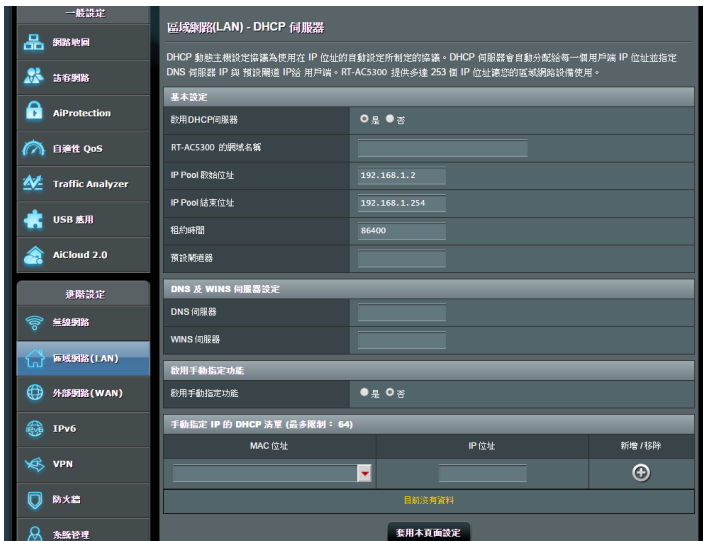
一般設定

網路地圖

訪客網路

AiProtection

自適性 QoS

Traffic Analyzer

USB 應用

AiCloud 2.0

進階設定

無線網路

區域網路(LAN)

外部網路(WAN)

IPv6

VPN

防火牆

系統管理

區域網路(LAN) - DHCP 伺服器

DHCP 動態主機設定協議為使用在 IP 位址的自動設定所制定的協議。DHCP 伺服器會自動分配給每一個用戶端 IP 位址並指定 DNS 伺服器 IP 與 預設閘道 IP給 用戶端。RT-AC5300 提供多達 253 個 IP 位址讓您的區域網路設備使用。

基本設定

| | |
|---|---|
| 啟用DHCP伺服器 | 是 否 |
| RT-AC5300 的網域名稱 | |
| IP Pool 起始位址 | 192.168.1.2 |
| IP Pool 結束位址 | 192.168.1.254 |
| 租約時間 | 86400 |
| 預設閘道器 | |

DNS 及 WINS 伺服器設定

| | |
|---|---|
| DNS 伺服器 | |
| WINS 伺服器 | |

啟用手動指定功能

| | |
|---|---|
| 啟用手動指定功能 | 是 否 |

手動指定 IP 的 DHCP 清單 (最多限制 : 64)

| MAC 位址 | IP 位址 | 新增 / 移除 |
|---|---|---|
| | | |

目前沒有資料

套用本頁面設定